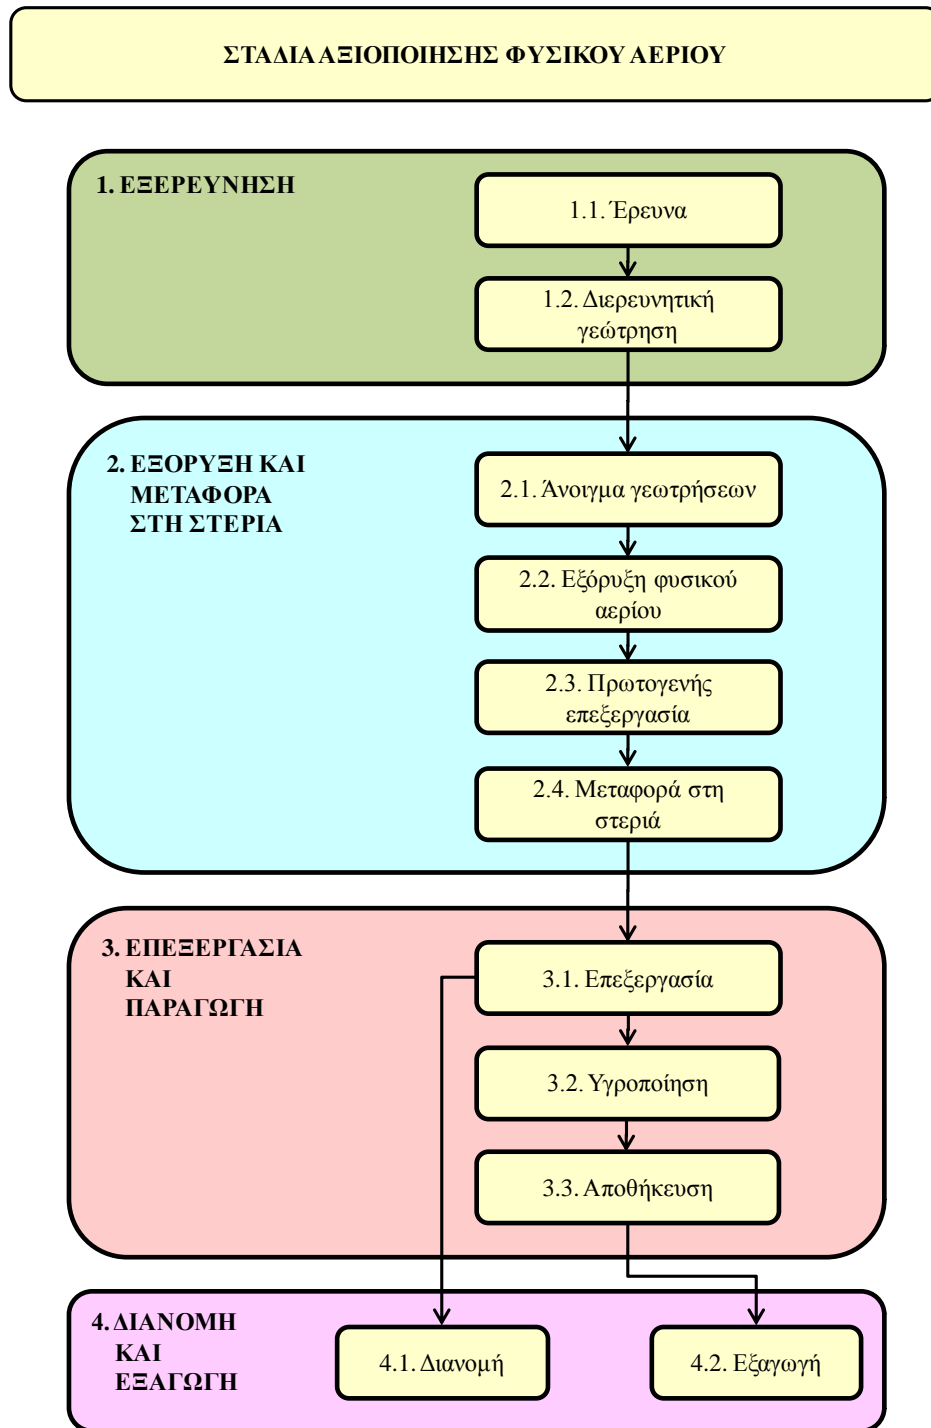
ΣΤΑΔΙΑ ΑΞΙΟΠΟΙΗΣΗΣ ΦΥΣΙΚΟΥ ΑΕΡΙΟΥ

1. ΕΞΕΡΕΥΝΗΣΗ

1.1. Έρευνα

1.2. Διερευνητική γεώτρηση

2. ΕΞΟΡΥΞΗ ΚΑΙ ΜΕΤΑΦΟΡΑ ΣΤΗ ΣΤΕΡΙΑ

2.1. Άνοιγμα γεωτρήσεων

2.2. Εξόρυξη φυσικού αερίου

2.3. Πρωτογενής επεξεργασία

2.4. Μεταφορά στη στεριά

3. ΕΠΕΞΕΡΓΑΣΙΑ ΚΑΙ ΠΑΡΑΓΩΓΗ

3.1. Επεξεργασία

3.2. Υγροποίηση

3.3. Αποθήκευση

4. ΔΙΑΝΟΜΗ ΚΑΙ ΕΞΑΓΩΓΗ

4.1. Διανομή

4.2. Εξαγωγή